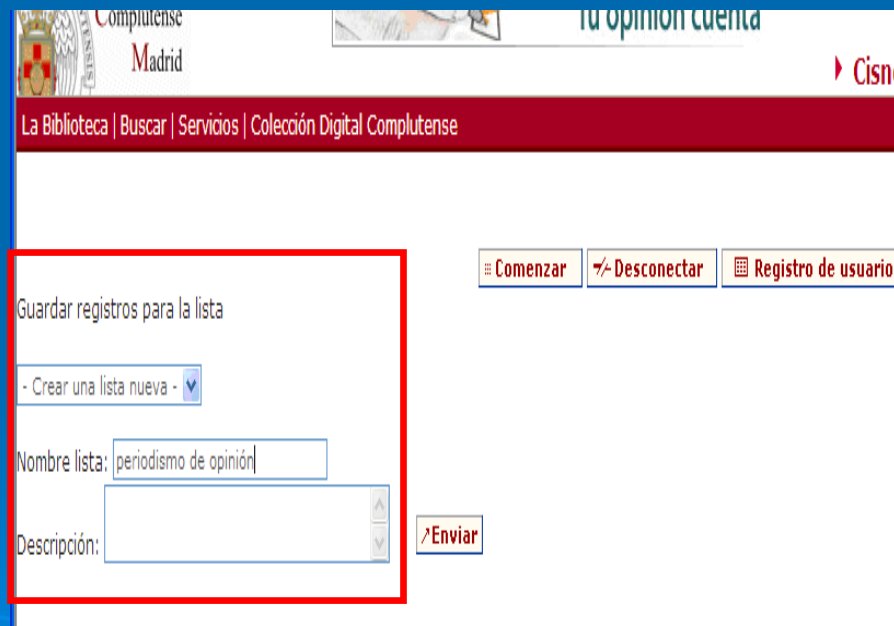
Complutense
Madrid

Tu opinión cuenta

Cisne

La Biblioteca | Buscar | Servicios | Colección Digital Complutense

Comenzar
Desconectar
Registro de usuario

Guardar registros para la lista

- Crear una lista nueva -

Nombre lista: periodismo de opinión

Descripción:

Enviar